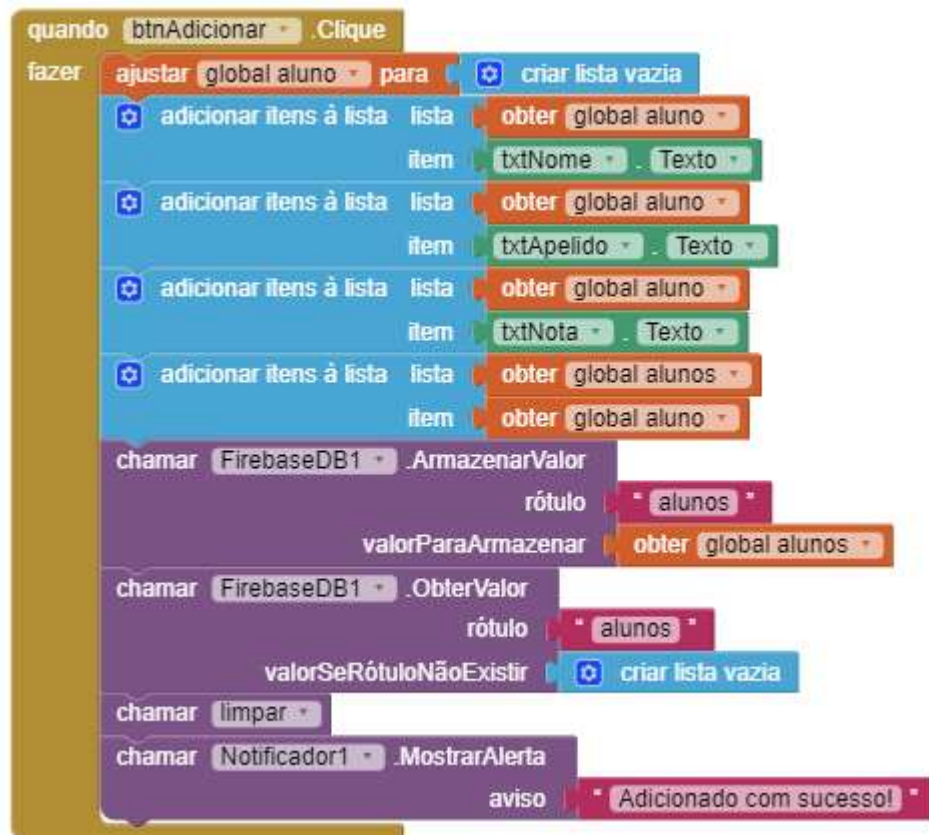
quando btnAdicionar .Clique
fazer ajustar global aluno para criar lista vazia
adicionar itens à lista lista obter global aluno
item txtNome . Texto
adicionar itens à lista lista obter global aluno
item txtApelido . Texto
adicionar itens à lista lista obter global aluno
item txtNota . Texto
adicionar itens à lista lista obter global alunos
item obter global aluno
chamar FirebaseDB1 .ArmazenarValor
rótulo " alunos "
valorParaArmazenar obter global alunos
chamar FirebaseDB1 .ObterValor
rótulo " alunos "
valorSeRótuloNãoExistir criar lista vazia
chamar limpar
chamar Notificador1 .MostrarAlerta
aviso " Adicionado com sucesso! "